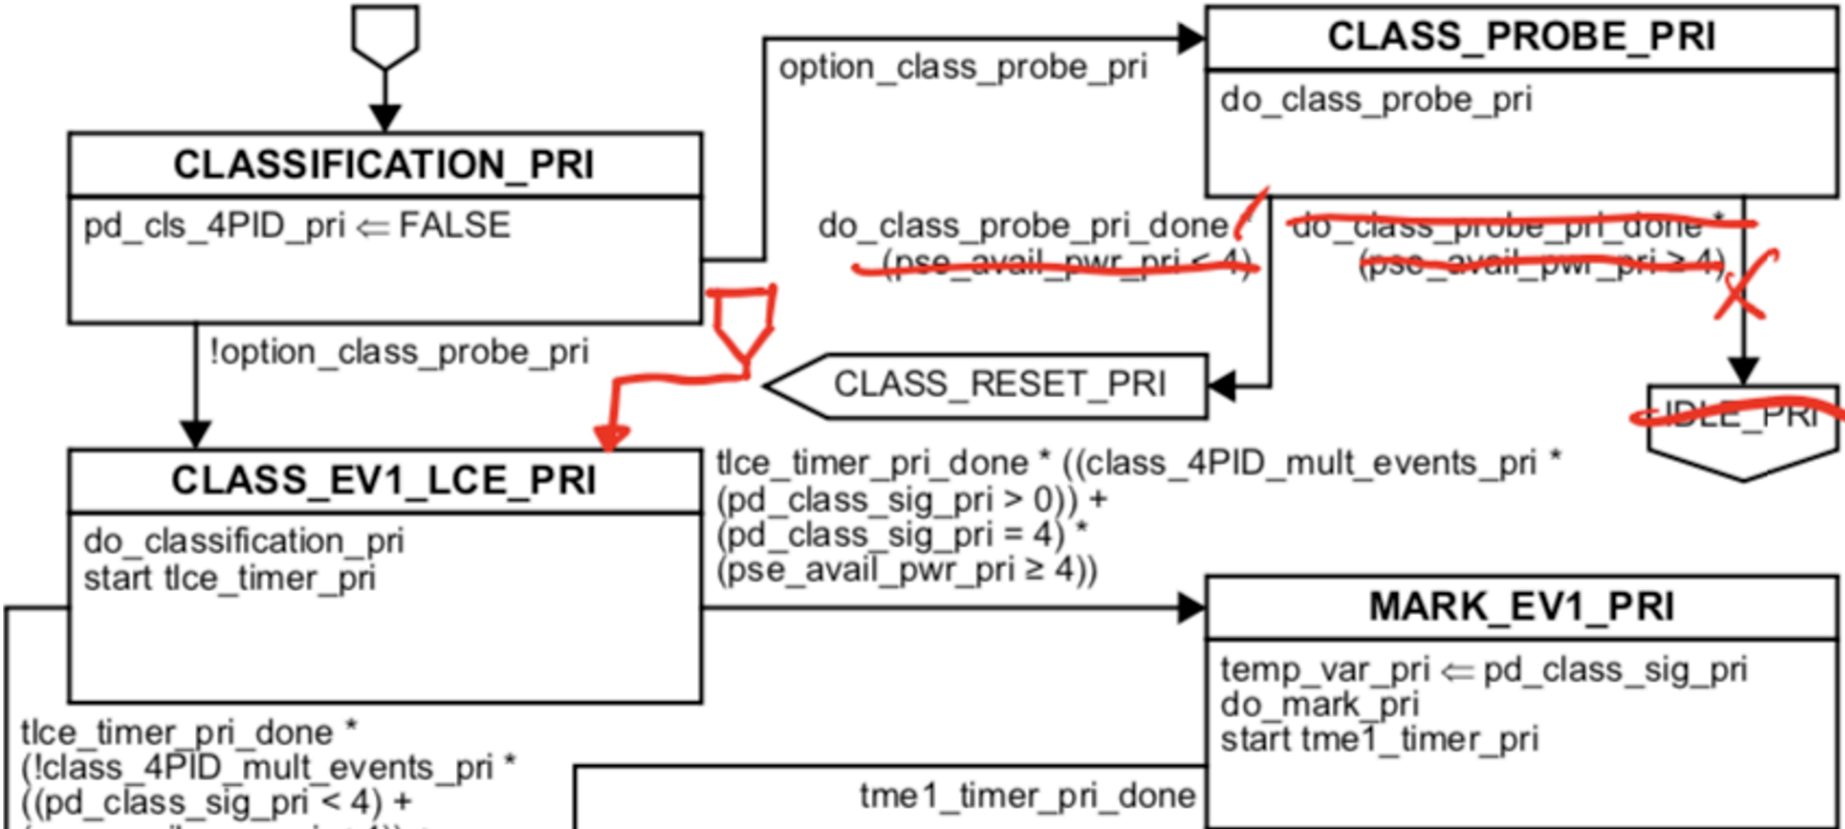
CLASSIFICATION_PRI

pd_cls_4PID_pri ⇐ FALSE

option_class_probe_pri

CLASS_PROBE_PRI

do_class_probe_pri

do_class_probe_pri_done * (pse_avail_pwr_pri < 4)

do_class_probe_pri_done * (pse_avail_pwr_pri ≥ 4)

!option_class_probe_pri

CLASS_RESET_PRI

IDLE_PRI

CLASS_EV1_LCE_PRI

do_classification_pri
start tlce_timer_pri

tlce_timer_pri_done * ((class_4PID_mult_events_pri * (pd_class_sig_pri > 0)) + (pd_class_sig_pri = 4) * (pse_avail_pwr_pri ≥ 4))

MARK_EV1_PRI

temp_var_pri ⇐ pd_class_sig_pri
do_mark_pri
start tme1_timer_pri

tlce_timer_pri_done * (!class_4PID_mult_events_pri * ((pd_class_sig_pri < 4) + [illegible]

tme1_timer_pri_done